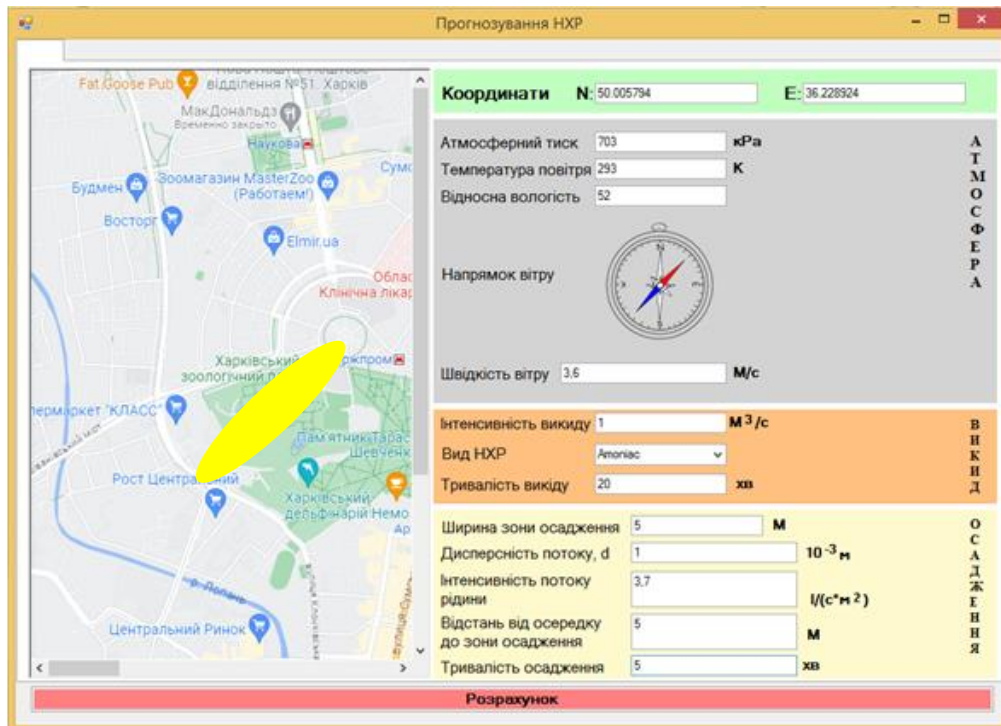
Прогнозування НХР

Fat Goose Pub
відділення №51. Харків
МакДональдз
Временно закрыто
Наукова
Сумс
Будмен
Зоомагазин MasterZoo (Работаем!)
Восторг
Elmir.ua
Облас
Клінічна лікар
Харківський зоологічний п
Держпром
пермаркет "КЛАСС"
Пам'ятник Тарас Шевченко
Рост Централ
Харківський дельфінарій Немо
Центральний Ринок

Координати N: 50.005794 E: 36.228924

Атмосферний тиск 703 кРа
Температура повітря 293 К
Відносна вологість 52
Напрямок вітру
Швидкість вітру 3,6 М/с

А
Т
М
О
С
Ф
Е
Р
А

Інтенсивність викиду 1 $М^3/с$
Вид НХР Amoniac
Тривалість викиду 20 хв

В
И
К
И
Д

Ширина зони осадження 5 М
Дисперсність потоку, d 1 $10^{-3}$ м
Інтенсивність потоку рідини 3,7 $l/(с*м^2)$
Відстань від осередку до зони осадження 5 М
Тривалість осадження 5 хв

О
С
А
Д
Ж
Е
Н
Н
Я

Розрахунок